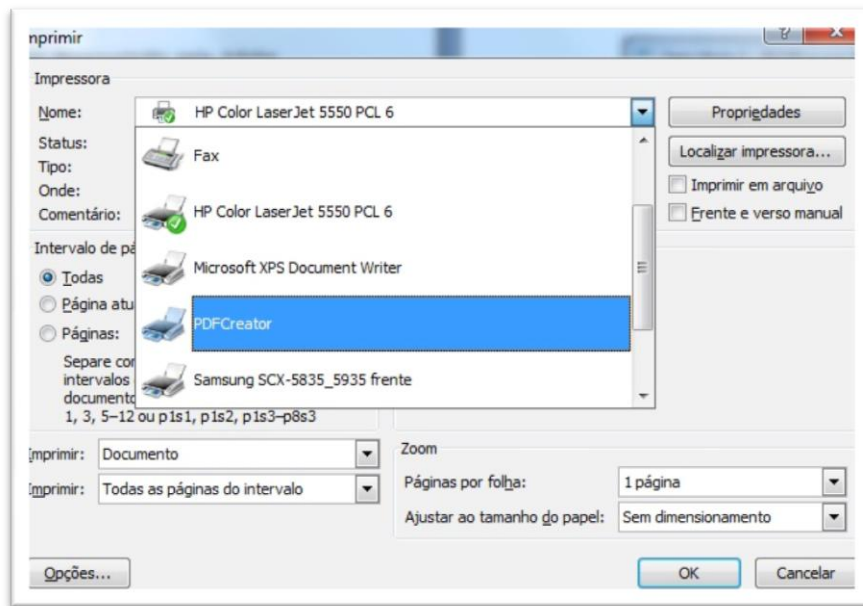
nprimir

?

Impressora

Nome:

HP Color LaserJet 5550 PCL 6

Propriedades

Status:

Tipo:

Onde:

Comentário:

Fax

HP Color LaserJet 5550 PCL 6

Microsoft XPS Document Writer

PDFCreator

Samsung SCX-5835_5935 frente

Localizar impressora...

Imprimir em arquivo

Frente e verso manual

Intervalo de pá

Todas

Página atu

Páginas:

Separe cor
intervalos
documento
1, 3, 5–12 ou p1s1, p1s2, p1s3–p8s3

Imprimir: Documento

Imprimir: Todas as páginas do intervalo

Zoom

Páginas por folha: 1 página

Ajustar ao tamanho do papel: Sem dimensionamento

Opções...

OK

Cancelar